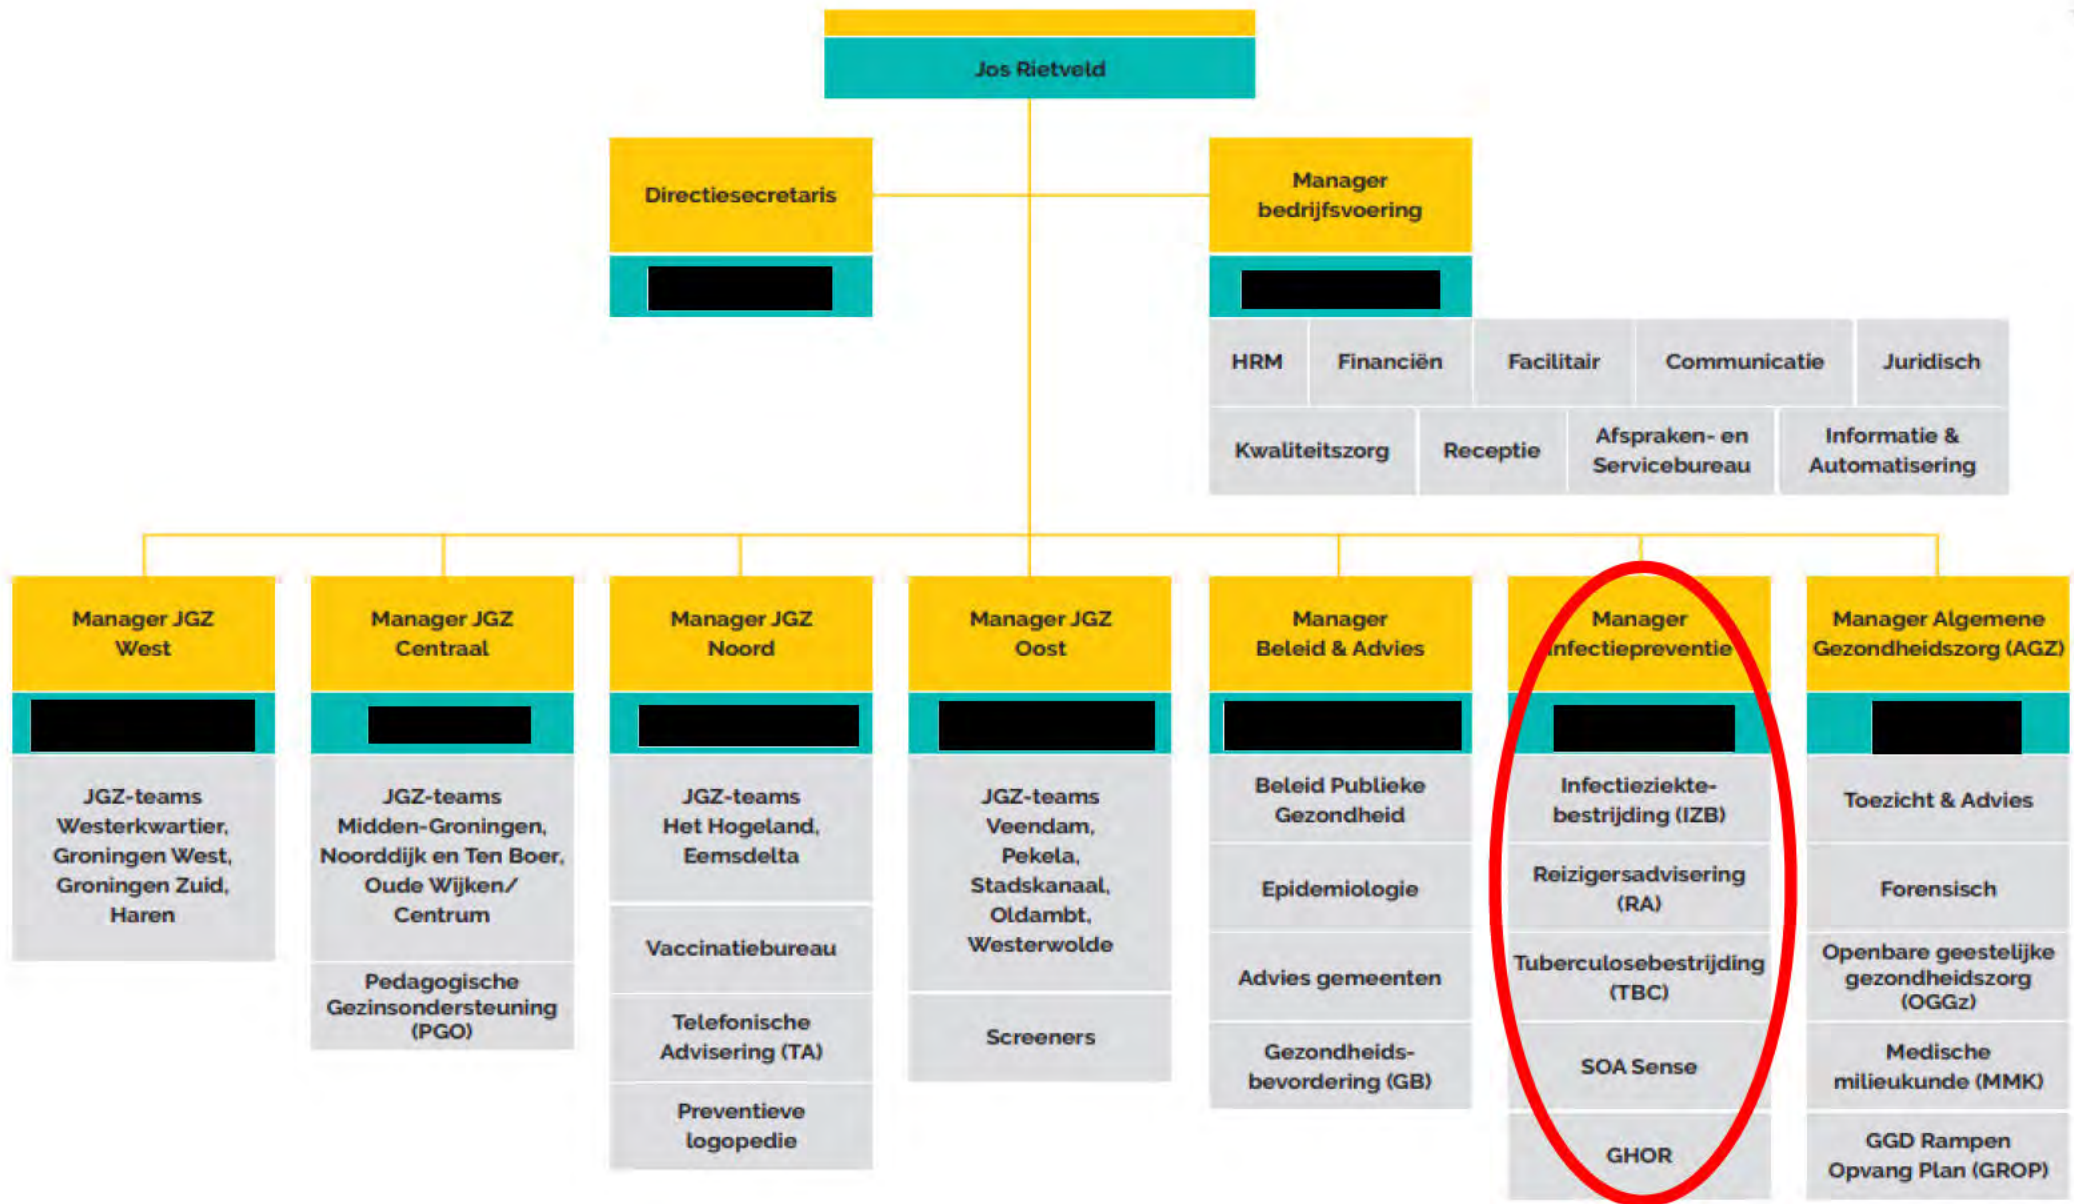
Jos Rietveld

Directiesecretaris

Manager bedrijfsvoering

HRM

Financiën

Facilitair

Communicatie

Juridisch

Kwaliteitszorg

Receptie

Afspraken- en Servicebureau

Informatie & Automatisering

Manager JGZ West

JGZ-teams Westerkwartier, Groningen West, Groningen Zuid, Haren

Manager JGZ Centraal

JGZ-teams Midden-Groningen, Noorddijk en Ten Boer, Oude Wijken/ Centrum

Pedagogische Gezinsondersteuning (PGO)

Manager JGZ Noord

JGZ-teams Het Hogeland, Eemsdelta

Vaccinatiebureau

Telefonische Advisering (TA)

Preventieve logopedie

Manager JGZ Oost

JGZ-teams Veendam, Pekela, Stadskanaal, Oldambt, Westerwolde

Screeners

Manager Beleid & Advies

Beleid Publieke Gezondheid

Epidemiologie

Advies gemeenten

Gezondheids-bevordering (GB)

Manager Infectiepreventie

Infectieziekte-bestrijding (IZB)

Reizigersadvisering (RA)

Tuberculosebestrijding (TBC)

SOA Sense

GHOR

Manager Algemene Gezondheidszorg (AGZ)

Toezicht & Advies

Forensisch

Openbare geestelijke gezondheidszorg (OGGz)

Medische milieukunde (MMK)

GGD Rampen Opvang Plan (GROP)